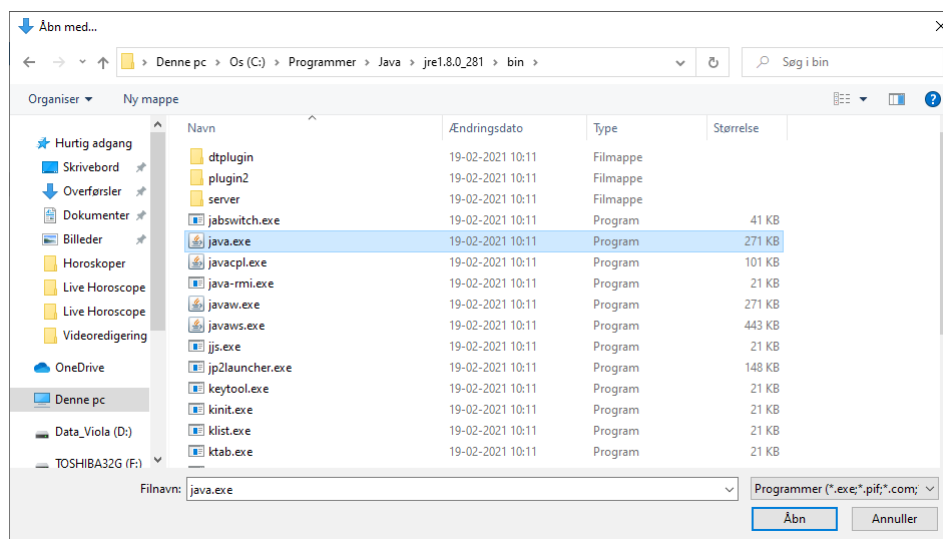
Åbn med...

Denne pc › Os (C:) › Programmer › Java › jre1.8.0_281 › bin

Søg i bin

Organiser ▾ Ny mappe

Hurtig adgang
Skrivebord
Overførsler
Dokumenter
Billeder
Horoskoper
Live Horoscope
Live Horoscope
Videoredigering
OneDrive
Denne pc
Data_Viola (D:)
TOSHIBA32G (F:)

| Navn | Ændringsdato | Type | Størrelse |
|---|---|---|---|
| dtplugin | 19-02-2021 10:11 | Filmappe | |
| plugin2 | 19-02-2021 10:11 | Filmappe | |
| server | 19-02-2021 10:11 | Filmappe | |
| jabswitch.exe | 19-02-2021 10:11 | Program | 41 KB |
| java.exe | 19-02-2021 10:11 | Program | 271 KB |
| javacpl.exe | 19-02-2021 10:11 | Program | 101 KB |
| java-rmi.exe | 19-02-2021 10:11 | Program | 21 KB |
| javaw.exe | 19-02-2021 10:11 | Program | 271 KB |
| javaws.exe | 19-02-2021 10:11 | Program | 443 KB |
| jjs.exe | 19-02-2021 10:11 | Program | 21 KB |
| jp2launcher.exe | 19-02-2021 10:11 | Program | 148 KB |
| keytool.exe | 19-02-2021 10:11 | Program | 21 KB |
| kinit.exe | 19-02-2021 10:11 | Program | 21 KB |
| klist.exe | 19-02-2021 10:11 | Program | 21 KB |
| ktab.exe | 19-02-2021 10:11 | Program | 21 KB |

Filnavn: java.exe
Programmer (*.exe;*.pif;*.com;
Åbn
Annuller